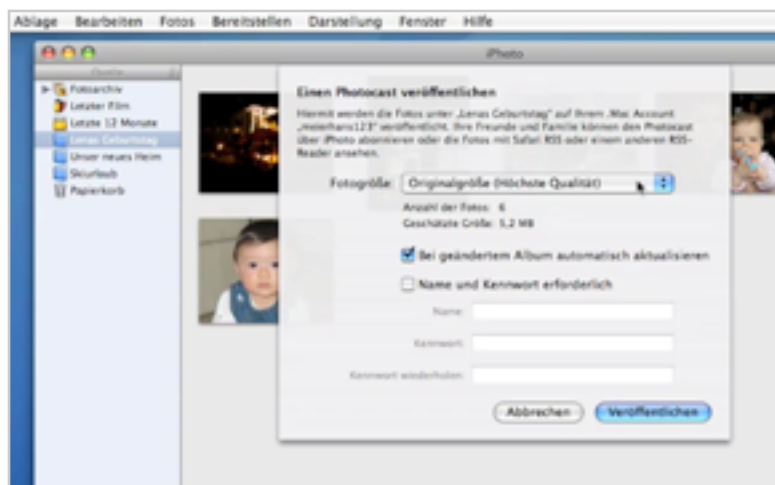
Ablage Bearbeiten Fotos Bereitstellen Darstellung Fenster Hilfe

iPhoto

Quelle

Fotoarchiv
Letzter Film
Letzte 12 Monate
Lenas Geburtstag
Unser neues Heim
Skiurlaub
Papierkorb

Einen Photocast veröffentlichen

Hiermit werden die Fotos unter „Lenas Geburtstag" auf Ihrem .Mac Account „meierhans123" veröffentlicht. Ihre Freunde und Familie können den Photocast über iPhoto abonnieren oder die Fotos mit Safari RSS oder einem anderen RSS-Reader ansehen.

Fotogröße: Originalgröße (Höchste Qualität)

Anzahl der Fotos: 6
Geschätzte Größe: 5,2 MB

Bei geändertem Album automatisch aktualisieren

Name und Kennwort erforderlich

Name:

Kennwort:

Kennwort wiederholen:

Abbrechen Veröffentlichen